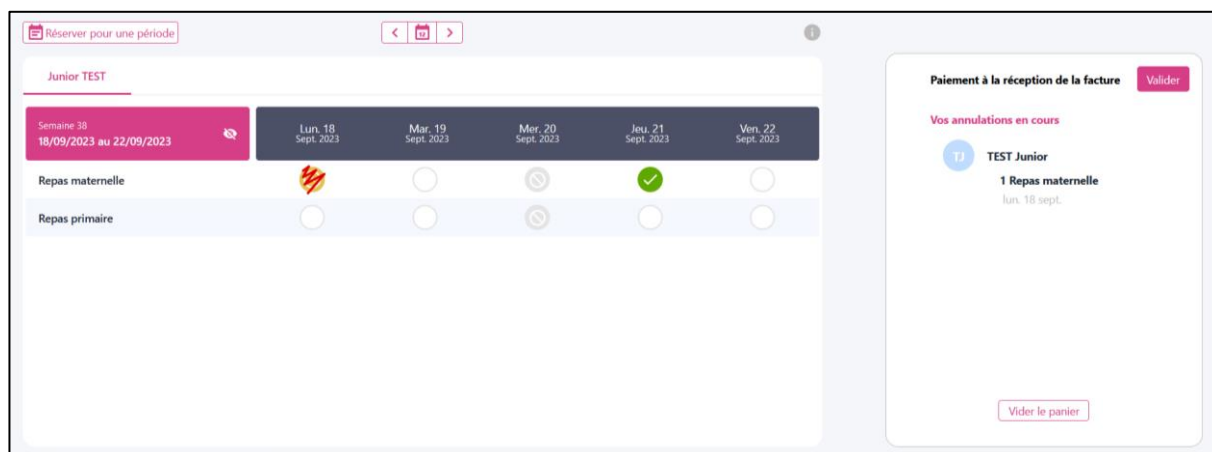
Réserver pour une période

12

Junior TEST

Semaine 38
18/09/2023 au 22/09/2023

| | Lun. 18 Sept. 2023 | Mar. 19 Sept. 2023 | Mer. 20 Sept. 2023 | Jeu. 21 Sept. 2023 | Ven. 22 Sept. 2023 |
|---|---|---|---|---|---|
| Repas maternelle | | | | | |
| Repas primaire | | | | | |

Paiement à la réception de la facture

Valider

Vos annulations en cours

TJ

TEST Junior

1 Repas maternelle

lun. 18 sept.

Vider le panier